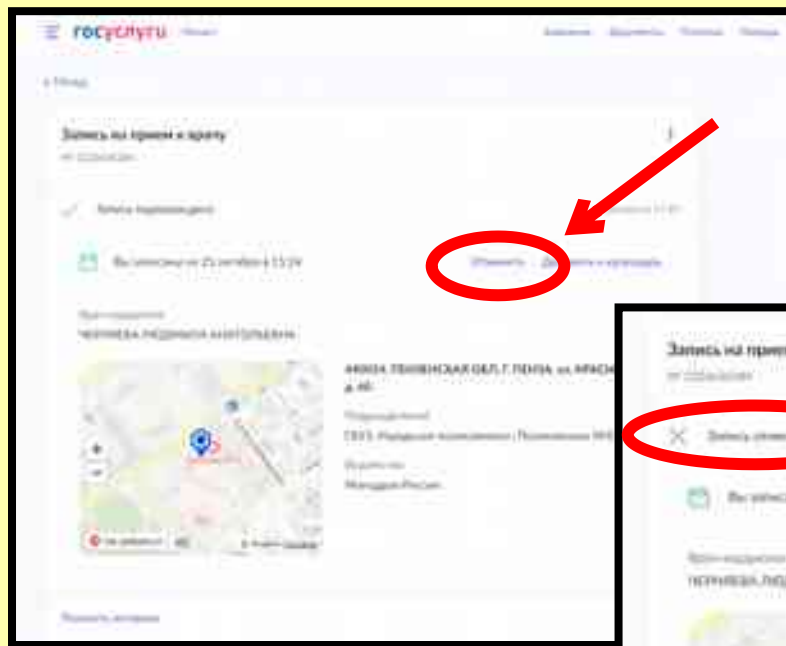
госуслуги

< Назад

Запись на прием к врачу

Запись подтверждена

Вы записаны на 25 октября в 13:24

Отменить

Врач-терапевт

ЧЕРНОВА ЛЮДМИЛА АНАТОЛЬЕВНА

440034, ПЕНЗЕНСКАЯ ОБЛ, Г. ПЕНЗА, ул. КРАСН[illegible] д. 48

Подразделение

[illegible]

Записаться на

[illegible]

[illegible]

Запись на прием

Запись отмен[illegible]

Вы запис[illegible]

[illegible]

ЧЕРНОВА ЛЮД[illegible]